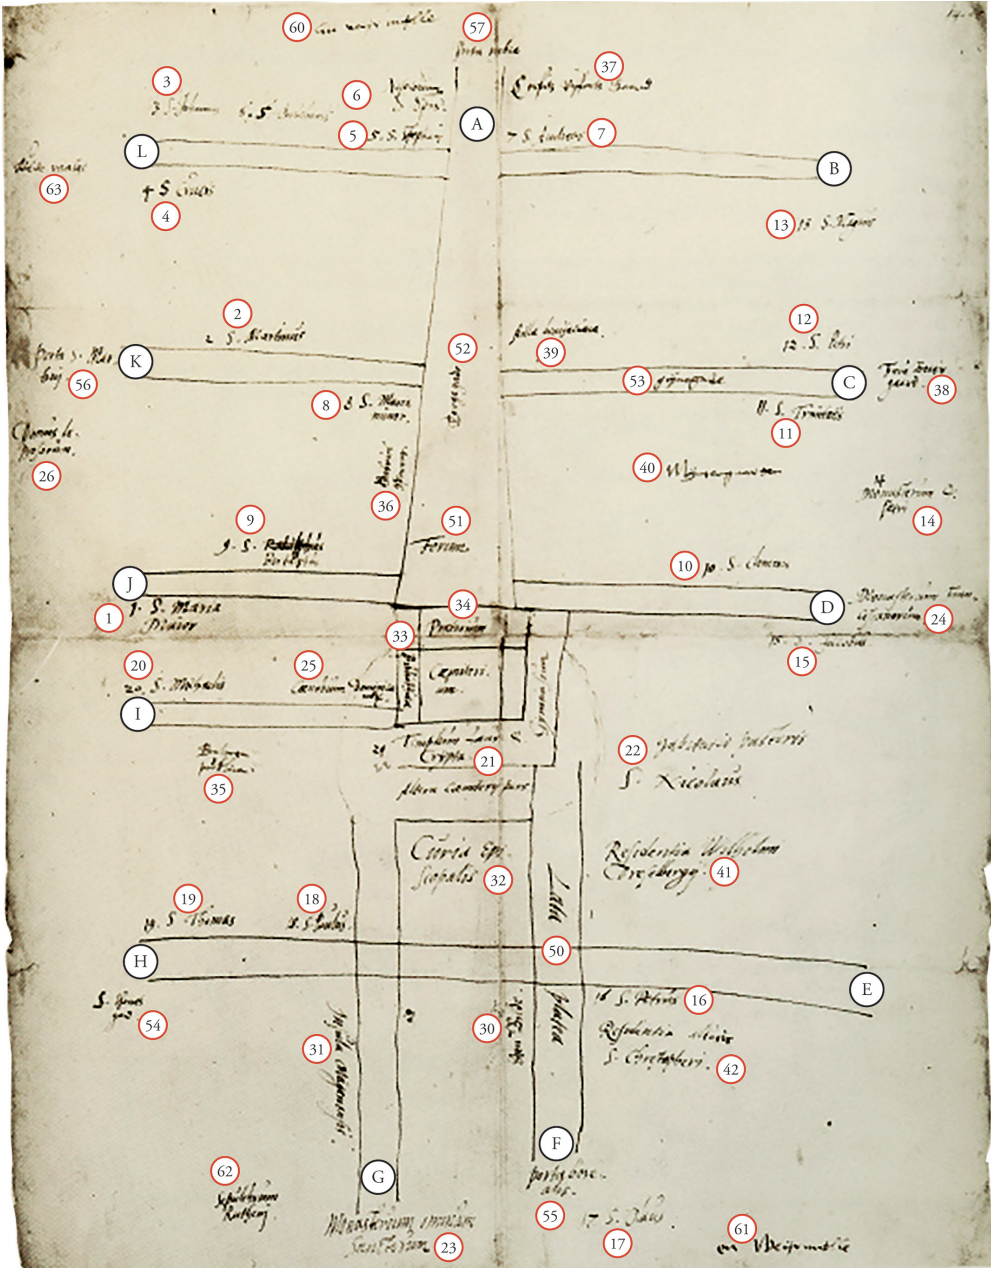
14.

60 57 37

3 6 A 7

5 L B

63

4 13

2 12

K 52 39 C 38

56 53

8 11

26 40

36 14

9 51

10

J D

34 24

1 33

15

20 25

I

22

21

35

32 41

19 18

50

H E

16

54 30

31 42

F

62 G

55

61

17 23

Curia Episcopalis

S. Nicolaus

Residentia Wilhelmi

Residentia altaris S. Christopheri

Ferum

Capituli

Crypta

Platea

Porta

12. S. Petri

10. S. Simonis

16. S. Petri

17. S. Pauli

1. S. Maria Maior

20. S. Michaelis

19. S. Thomae

18. S. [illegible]

2. S. Martini

8. S. Mauri

11. S. Trinitatis

9. S. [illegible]

3. S. Johannis

5. S. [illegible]

7. S. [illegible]

4. S. Crucis

13. S. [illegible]

Monasterium monialium

Monasterium

Sepulchrum